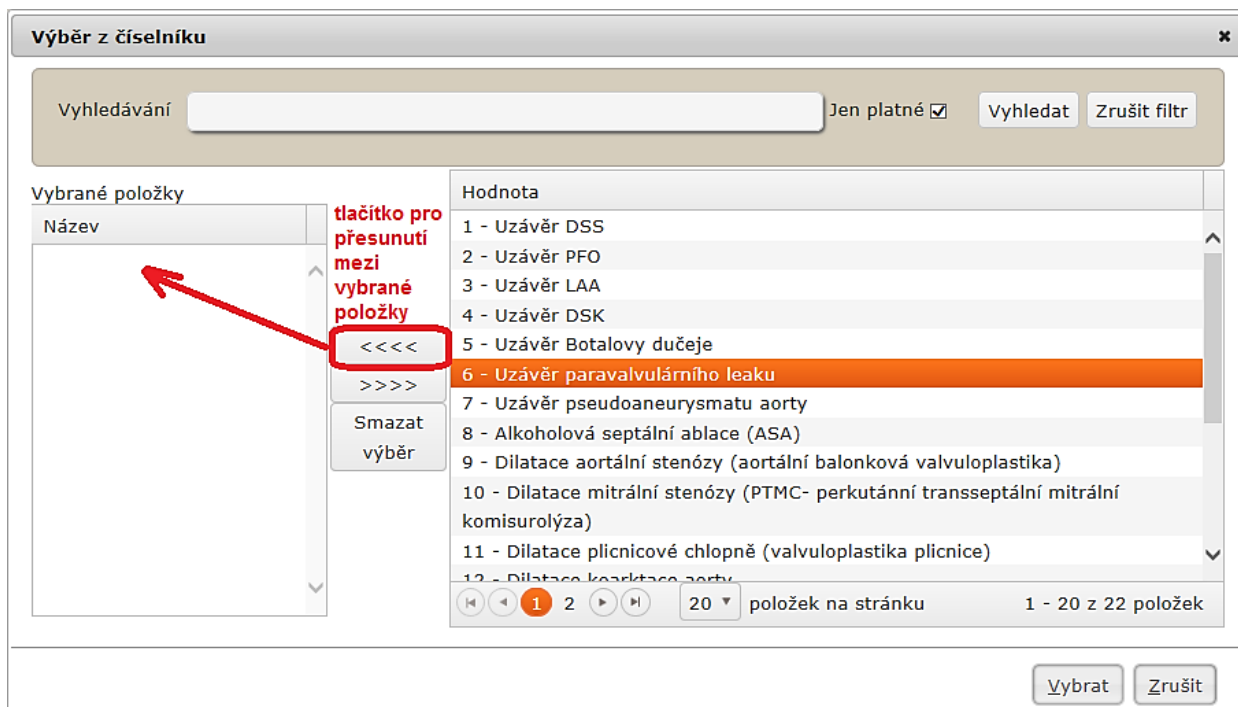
Výběr z číselníku

Vyhledávání

Jen platné ☑

Vyhledat

Zrušit filtr

Vybrané položky

Název

tlačítko pro přesunutí mezi vybrané položky

<<<<

>>>>

Smazat výběr

Hodnota

1 - Uzávěr DSS
2 - Uzávěr PFO
3 - Uzávěr LAA
4 - Uzávěr DSK
5 - Uzávěr Botalovy dučeje
6 - Uzávěr paravalvulárního leaku
7 - Uzávěr pseudoaneurysmatu aorty
8 - Alkoholová septální ablace (ASA)
9 - Dilatace aortální stenózy (aortální balonková valvuloplastika)
10 - Dilatace mitrální stenózy (PTMC- perkutánní transseptální mitrální komisurolýza)
11 - Dilatace plicnicové chlopně (valvuloplastika plicnice)
12 - Dilatace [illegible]

1 2

20 položek na stránku

1 - 20 z 22 položek

Vybrat

Zrušit